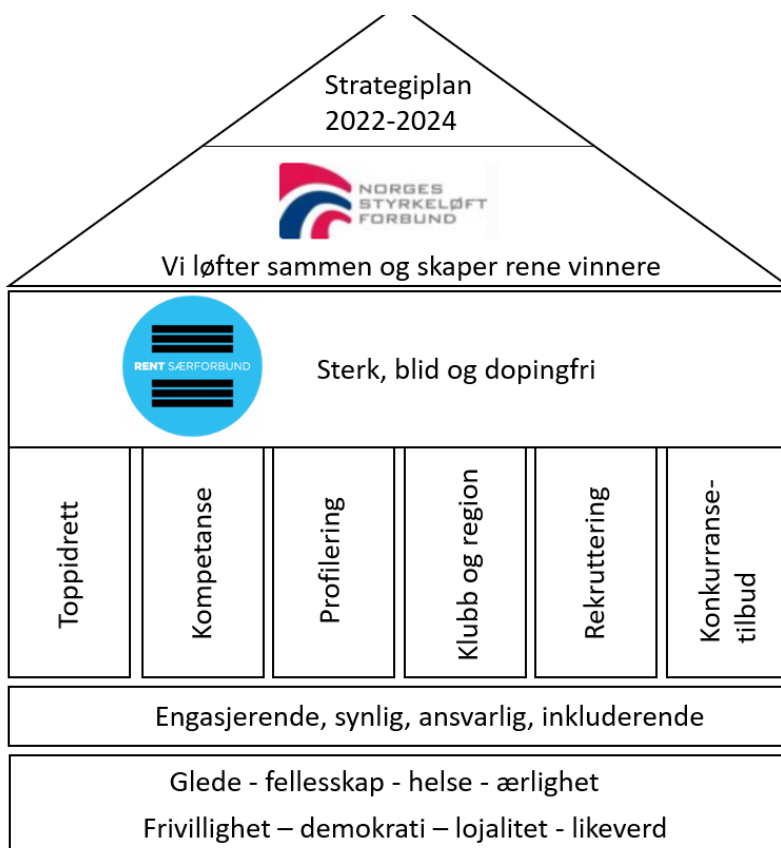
Strategiplan
2022-2024

NORGES
STYRKELØFT
FORBUND

Vi løfter sammen og skaper rene vinnere

RENT SÆRFORBUND

Sterk, blid og dopingfri

Toppidrett

Kompetanse

Profilering

Klubb og region

Rekruttering

Konkurransetilbud

Engasjerende, synlig, ansvarlig, inkluderende

Glede - fellesskap - helse - ærlighet
Frivillighet – demokrati – lojalitet - likeverd